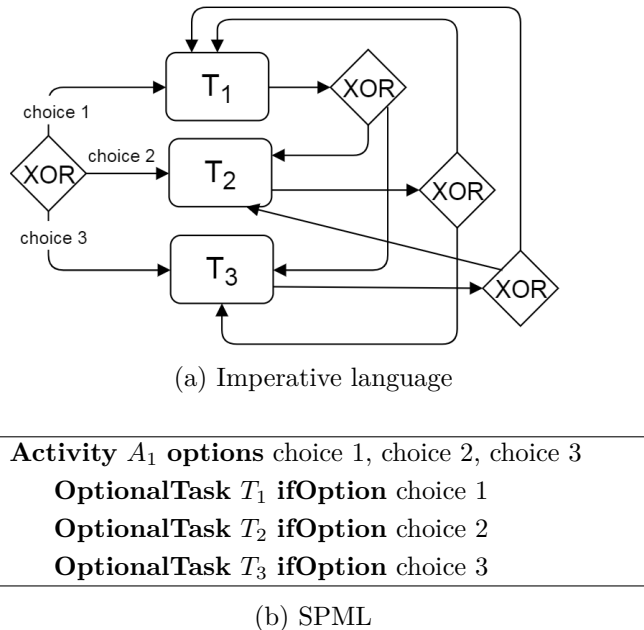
choice 1

XOR

choice 2

choice 3

$T_1$

XOR

$T_2$

XOR

$T_3$

XOR

(a) Imperative language

**Activity** $A_1$ **options** choice 1, choice 2, choice 3
**OptionalTask** $T_1$ **ifOption** choice 1
**OptionalTask** $T_2$ **ifOption** choice 2
**OptionalTask** $T_3$ **ifOption** choice 3

(b) SPML